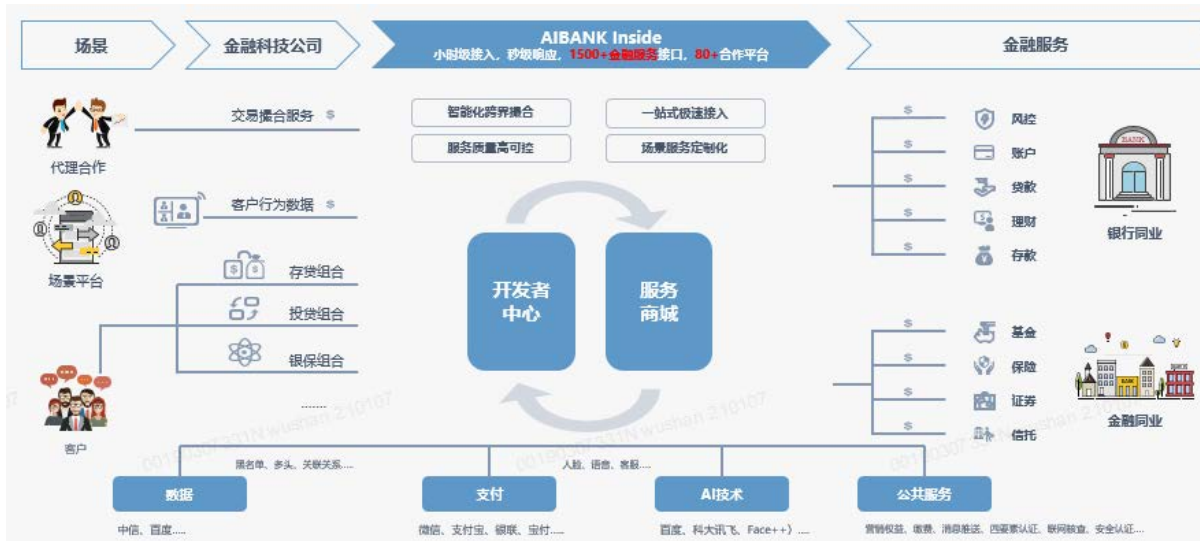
场景

金融科技公司

AIBANK Inside
小时级接入，秒级响应，1500+金融服务接口，80+合作平台

金融服务

代理合作

交易撮合服务 $

客户行为数据 $

场景平台

存贷组合

投贷组合

银保组合

......

客户

智能化跨界撮合

一站式极速接入

服务质量高可控

场景服务定制化

开发者中心

服务商城

$ 风控
$ 账户
$ 贷款
$ 理财
$ 存款

银行同业

$ 基金
$ 保险
$ 证券
$ 信托

金融同业

黑名单、多头、关联关系....

人脸、语音、客服....

数据

支付

AI技术

公共服务

中信、百度....

微信、支付宝、银联、宝付....

百度、科大讯飞、Face++）....

营销权益、缴费、消息推送、四要素认证、联网核查、安全认证....

0010030733N wushan 210107